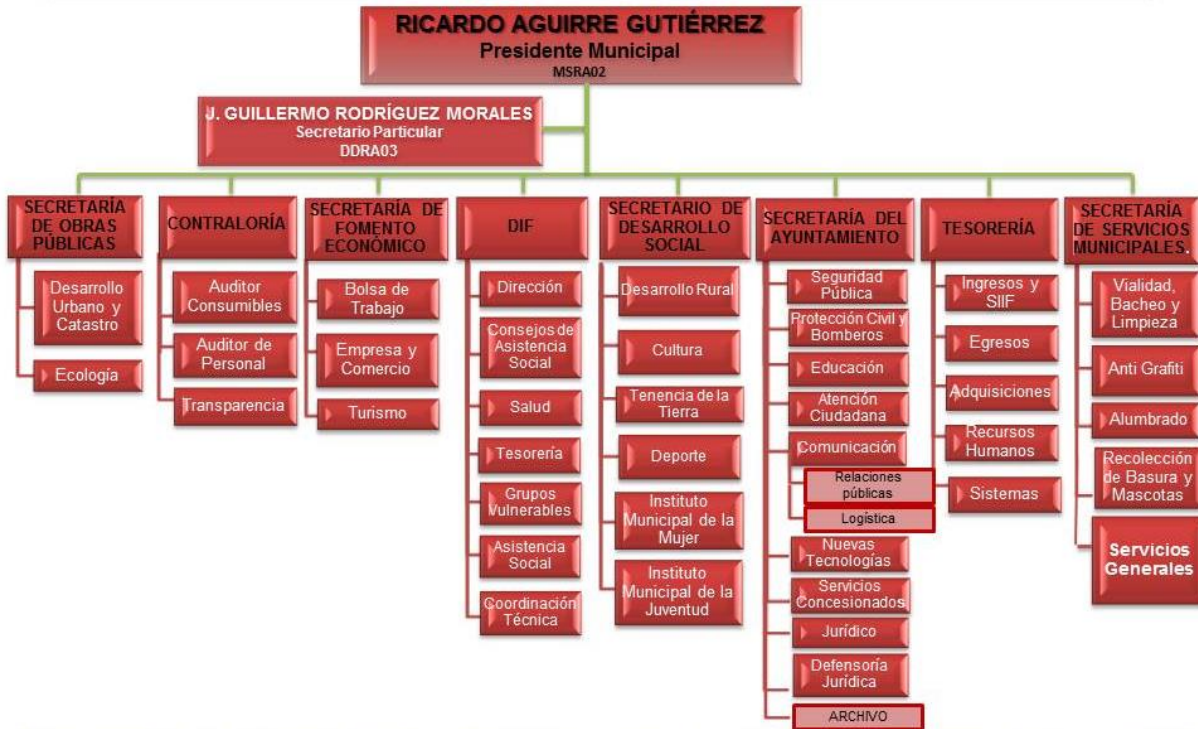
RICARDO AGUIRRE GUTIÉRREZ
Presidente Municipal
MSRA02

J. GUILLERMO RODRÍGUEZ MORALES
Secretario Particular
DDRA03

SECRETARÍA DE OBRAS PÚBLICAS
Desarrollo Urbano y Catastro
Ecología

CONTRALORÍA
Auditor Consumibles
Auditor de Personal
Transparencia

SECRETARÍA DE FOMENTO ECONÓMICO
Bolsa de Trabajo
Empresa y Comercio
Turismo

DIF
Dirección
Consejos de Asistencia Social
Salud
Tesorería
Grupos Vulnerables
Asistencia Social
Coordinación Técnica

SECRETARIO DE DESARROLLO SOCIAL
Desarrollo Rural
Cultura
Tenencia de la Tierra
Deporte
Instituto Municipal de la Mujer
Instituto Municipal de la Juventud

SECRETARÍA DEL AYUNTAMIENTO
Seguridad Pública
Protección Civil y Bomberos
Educación
Atención Ciudadana
Comunicación
Relaciones públicas
Logística
Nuevas Tecnologías
Servicios Concesionados
Jurídico
Defensoría Jurídica
ARCHIVO

TESORERÍA
Ingresos y SIIF
Egresos
Adquisiciones
Recursos Humanos
Sistemas

SECRETARÍA DE SERVICIOS MUNICIPALES.
Vialidad, Bacheo y Limpieza
Anti Grafiti
Alumbrado
Recolección de Basura y Mascotas
Servicios Generales